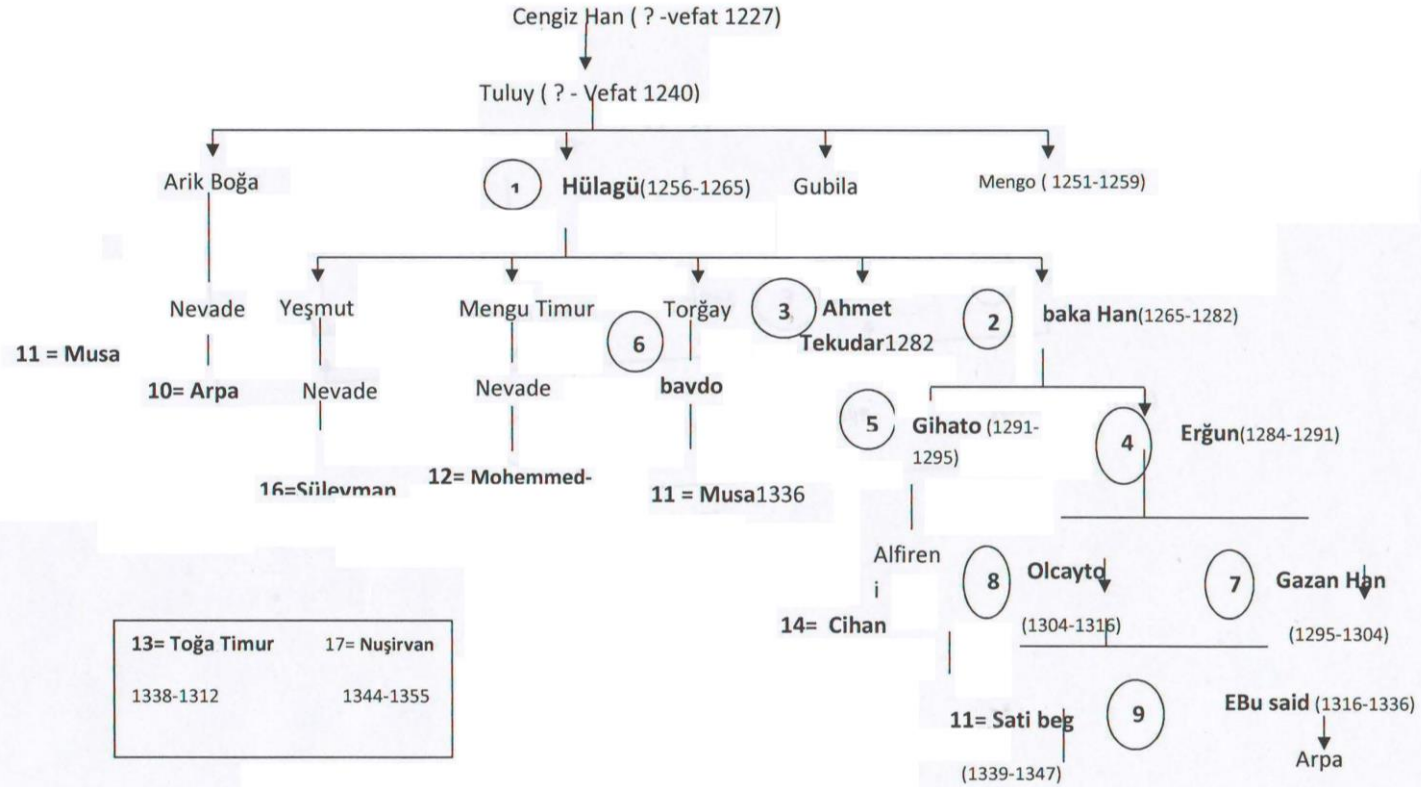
Cengiz Han ( ? -vefat 1227)

Tuluy ( ? - Vefat 1240)

Arik Boğa

1 Hülagü(1256-1265)

Gubila

Mengo ( 1251-1259)

Nevade

Yeşmut

Mengu Timur

Torğay

3 Ahmet Tekudar1282

2 baka Han(1265-1282)

11 = Musa

10= Arpa

Nevade

Nevade

6 bavdo

5 Gihato (1291-1295)

4 Erğun(1284-1291)

16=Süleyman

12= Mohemmed-

11 = Musa1336

Alfireni

8 Olcayto (1304-1316)

7 Gazan Han (1295-1304)

14= Cihan

| 13= Toğa Timur | 17= Nuşirvan |
|---|---|
| 1338-1312 | 1344-1355 |

11= Sati beg (1339-1347)

9

EBu said (1316-1336)

Arpa